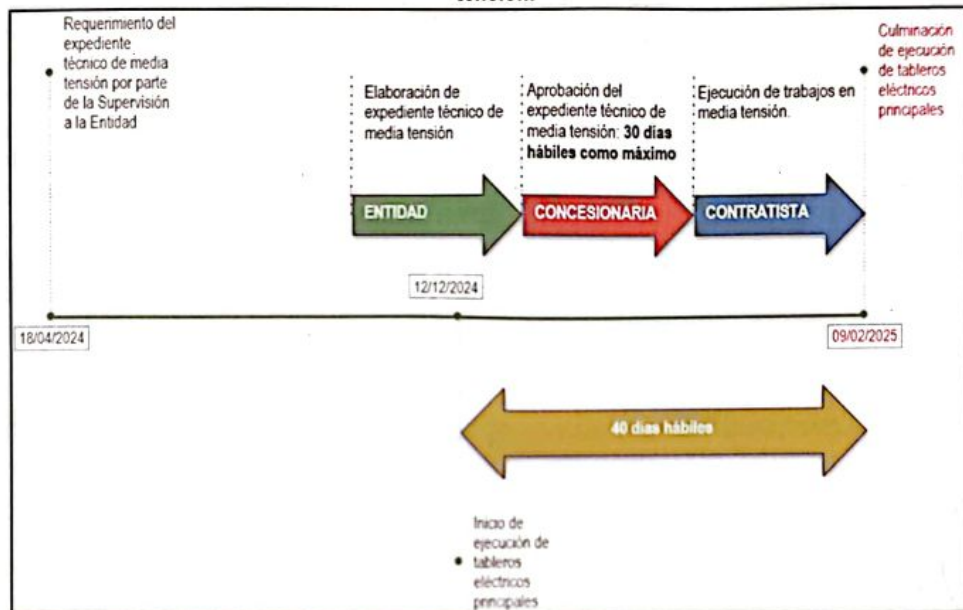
Requerimiento del expediente técnico de media tensión por parte de la Supervisión a la Entidad

Elaboración de expediente técnico de media tensión

Aprobación del expediente técnico de media tensión: **30 días hábiles como máximo**

Ejecución de trabajos en media tensión.

Culminación de ejecución de tableros eléctricos principales

ENTIDAD

CONCESIONARIA

CONTRATISTA

12/12/2024

18/04/2024

09/02/2025

40 días hábiles

Inicio de ejecución de tableros eléctricos principales